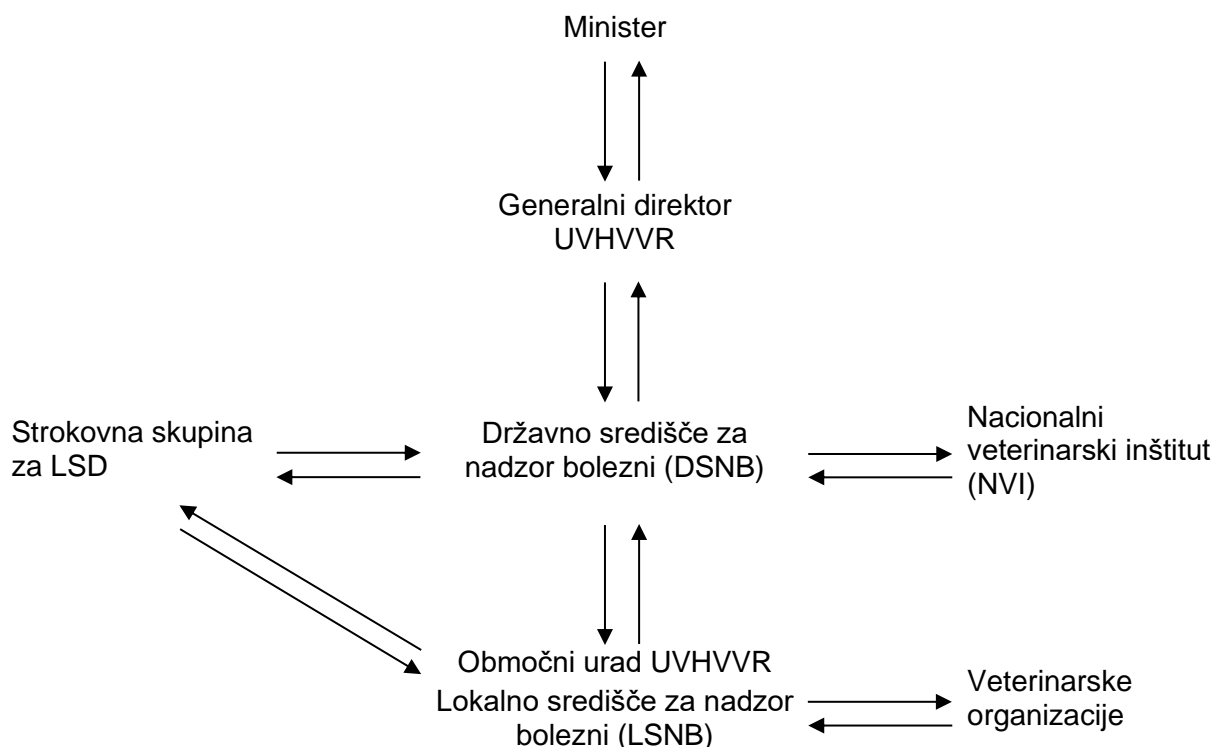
Minister

Generalni direktor UVHVVR

Strokovna skupina za LSD

Državno središče za nadzor bolezni (DSNB)

Nacionalni veterinarski inštitut (NVI)

Območni urad UVHVVR
Lokalno središče za nadzor bolezni (LSNB)

Veterinarske organizacije